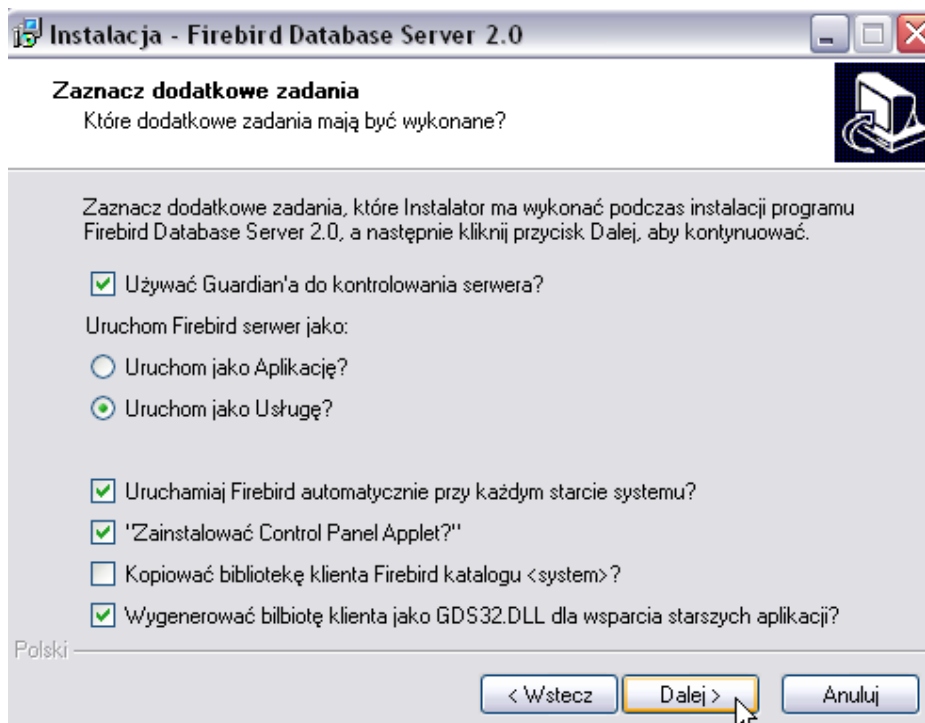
Instalacja - Firebird Database Server 2.0

Zaznacz dodatkowe zadania
Które dodatkowe zadania mają być wykonane?

Zaznacz dodatkowe zadania, które Instalator ma wykonać podczas instalacji programu Firebird Database Server 2.0, a następnie kliknij przycisk Dalej, aby kontynuować.

Używać Guardian'a do kontrolowania serwera?

Uruchom Firebird serwer jako:

Uruchom jako Aplikację?

Uruchom jako Usługę?

Uruchamiaj Firebird automatycznie przy każdym starcie systemu?

"Zainstalować Control Panel Applet?"

Kopiować bibliotekę klienta Firebird katalogu <system>?

Wygenerować bilbiotę klienta jako GDS32.DLL dla wsparcia starszych aplikacji?

Polski

< Wstecz

Dalej >

Anuluj